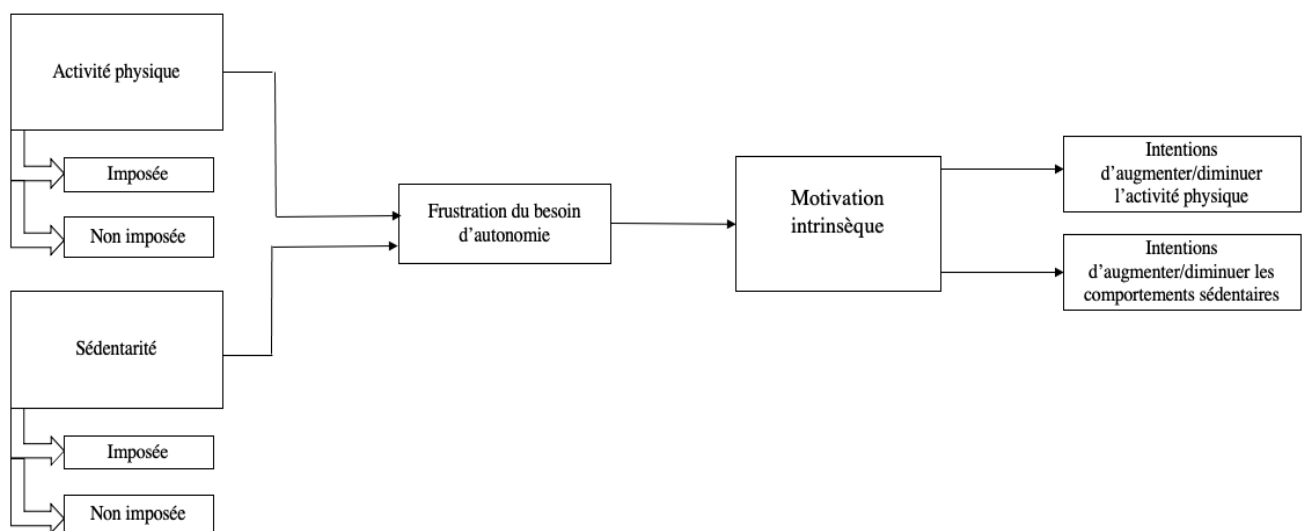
Activité physique

Imposée

Non imposée

Sédentarité

Imposée

Non imposée

Frustration du besoin d'autonomie

Motivation intrinsèque

Intentions d'augmenter/diminuer l'activité physique

Intentions d'augmenter/diminuer les comportements sédentaires